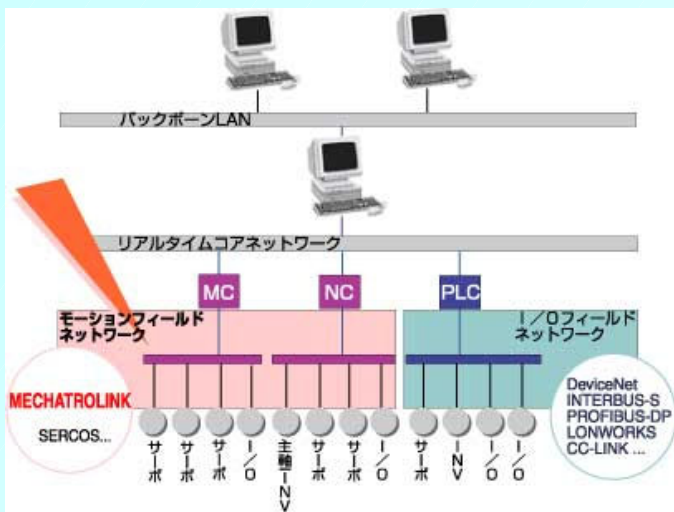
バックボーンLAN

リアルタイムコアネットワーク

MC

NC

PLC

モーションフィールドネットワーク

I／Oフィールドネットワーク

MECHATROLINK

SERCOS...

DeviceNet
INTERBUS-S
PROFIBUS-DP
LONWORKS
CC-LINK ...

サーボ
サーボ
サーボ
I／O
主軸INV
サーボ
サーボ
I／O
サーボ
INV
I／O
I／O